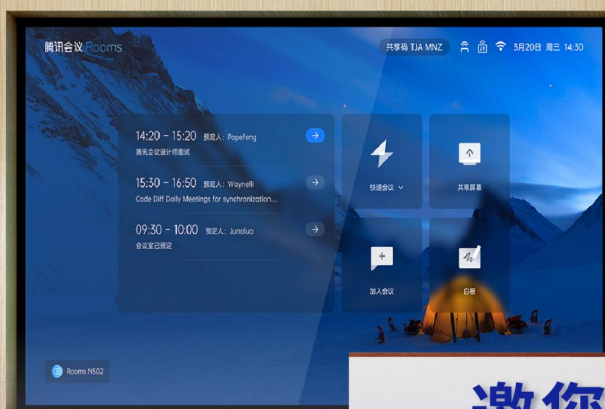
腾讯会议 Rooms

共享码 TJA MNZ

5月20日 周三 14:30

14:20 – 15:20 预定人：Popefeng
腾讯会议设计师面试

15:30 – 16:50 预定人：Waynelli
Code Diff Daily Meetings for synchronization...

09:30 – 10:00 预定人：Junoluo
会议室已预定

快速会议

共享屏幕

加入会议

白板

Rooms N502

邀你